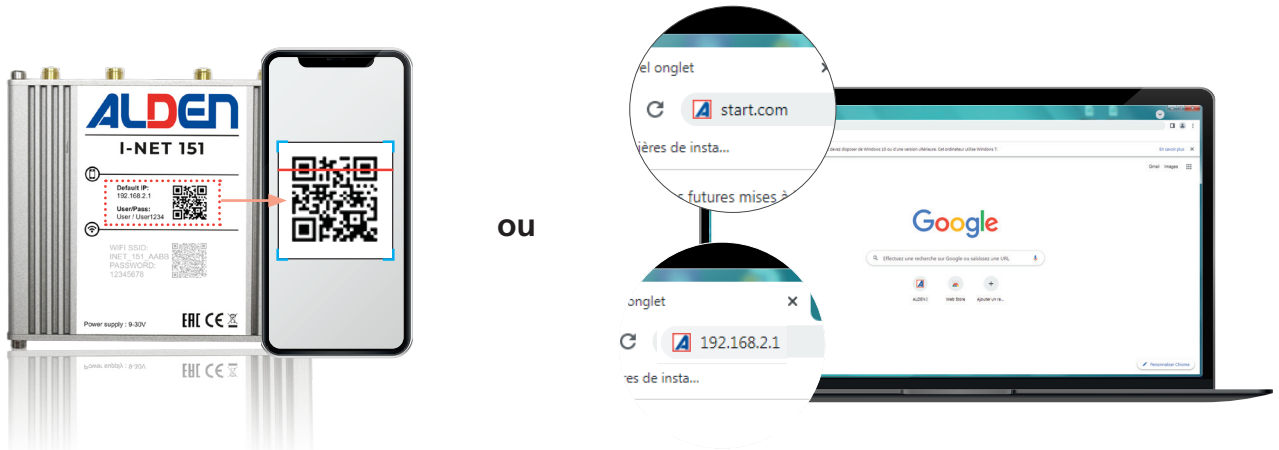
ALDEN
I-NET 151
Default IP:
192.168.2.1
User/Pass:
User / User1234
WIFI SSID:
INET_151_AAB8
PASSWORD:
12345678
Power supply : 9-30V

ou

el onglet
start.com
ières de insta...
futures mises à

onglet
192.168.2.1
res de insta...

Google
Effectuez une recherche sur Google ou saisissez une URL
ALDEN
Web Store
Ajouter un r...
Gmail Images
Personnaliser Chrome